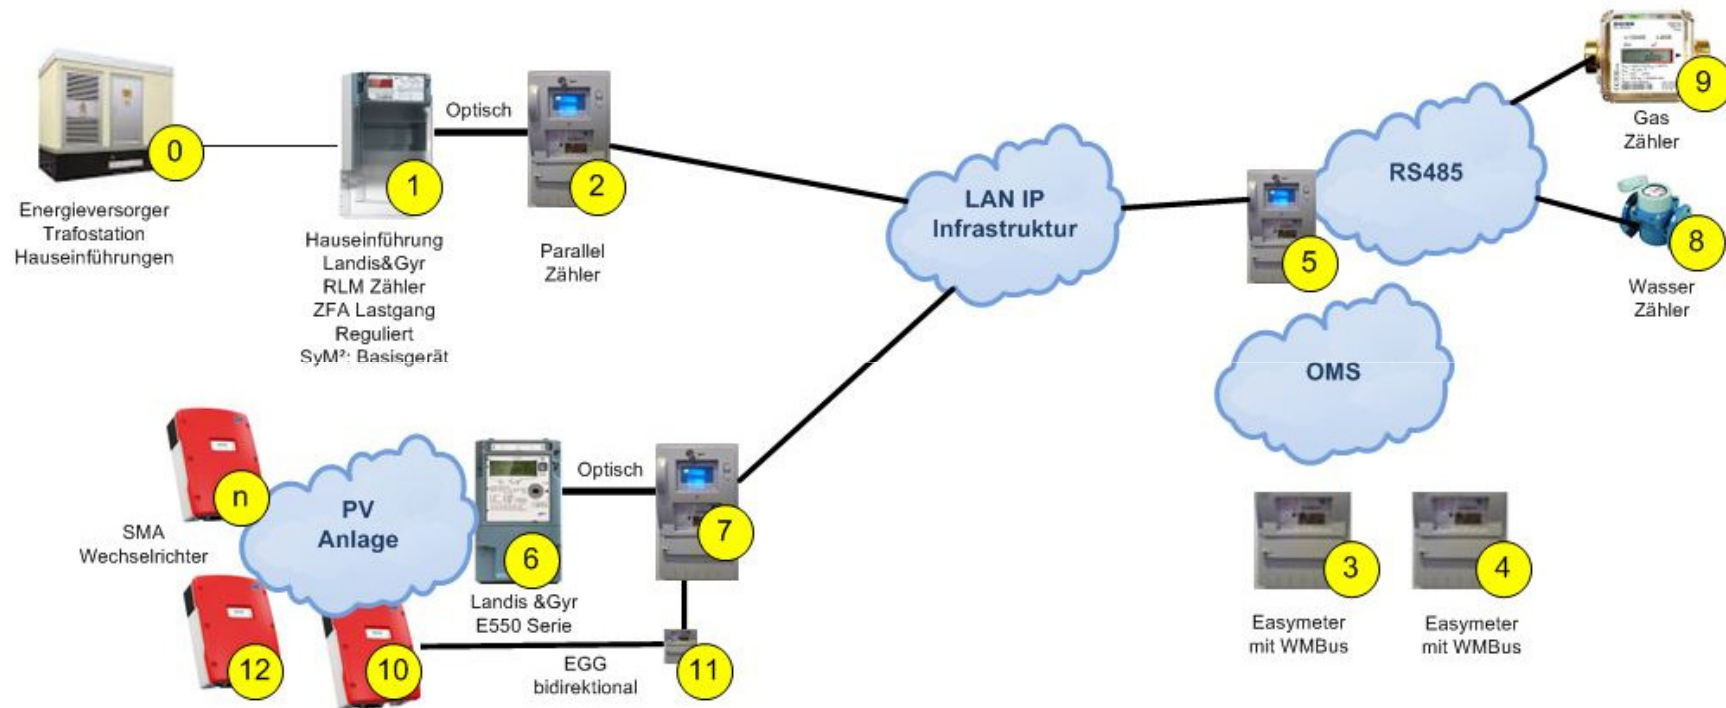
0
Energieversorger
Trafostation
Hauseinführungen

Optisch

1
Hauseinführung
Landis&Gyr
RLM Zähler
ZFA Lastgang
Reguliert
SyM²: Basisgerät

2
Parallel
Zähler

LAN IP
Infrastruktur

5

RS485

9
Gas
Zähler

8
Wasser
Zähler

OMS

n
SMA
Wechselrichter

PV
Anlage

6
Landis &Gyr
E550 Serie

Optisch

7

12

10

EGG
bidirektional

11

3
Easymeter
mit WMBus

4
Easymeter
mit WMBus